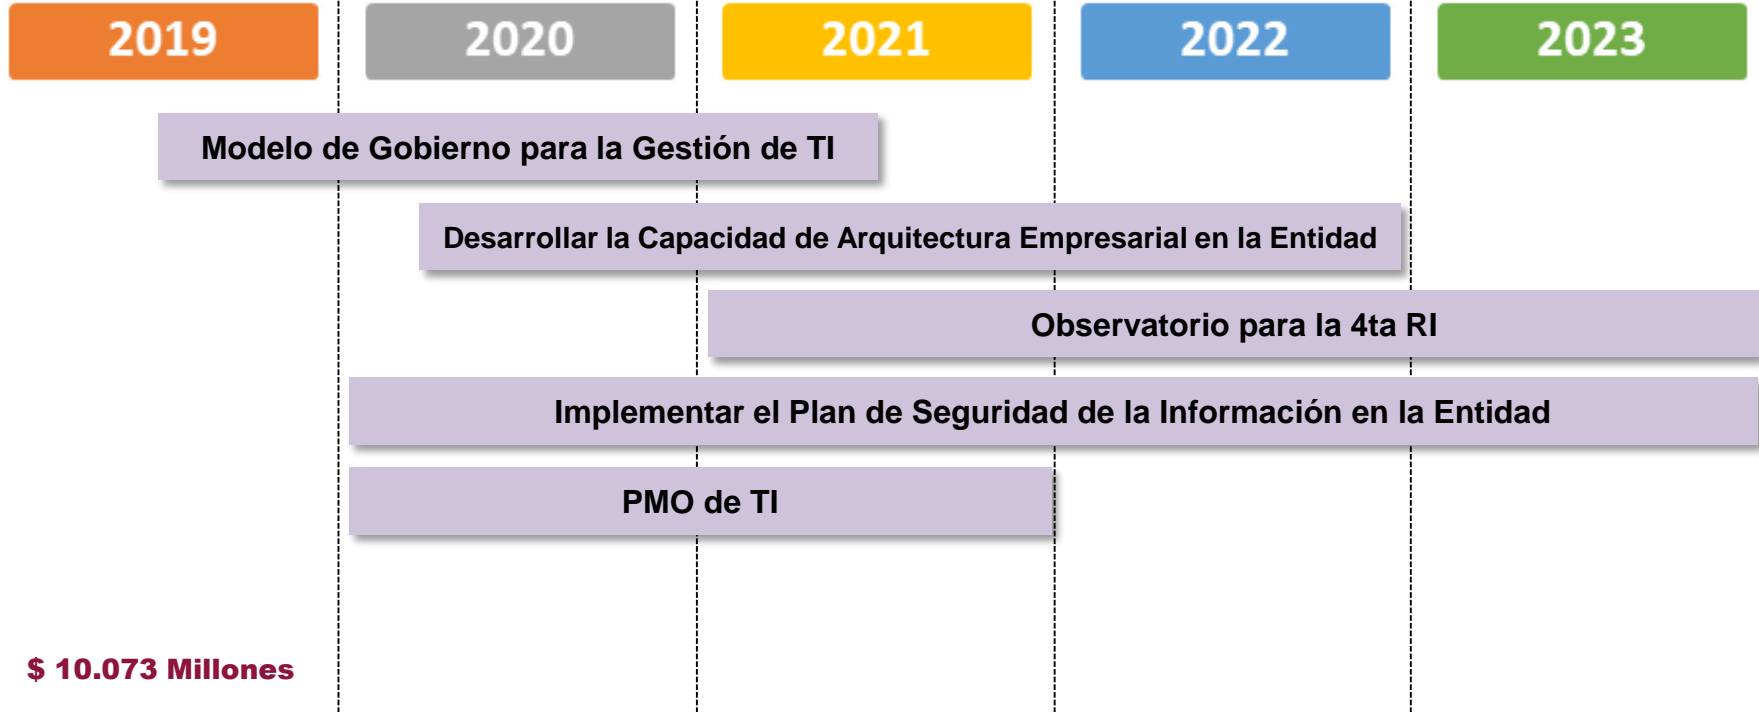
2019

2020

2021

2022

2023

Modelo de Gobierno para la Gestión de TI

Desarrollar la Capacidad de Arquitectura Empresarial en la Entidad

Observatorio para la 4ta RI

Implementar el Plan de Seguridad de la Información en la Entidad

PMO de TI

$ 10.073 Millones